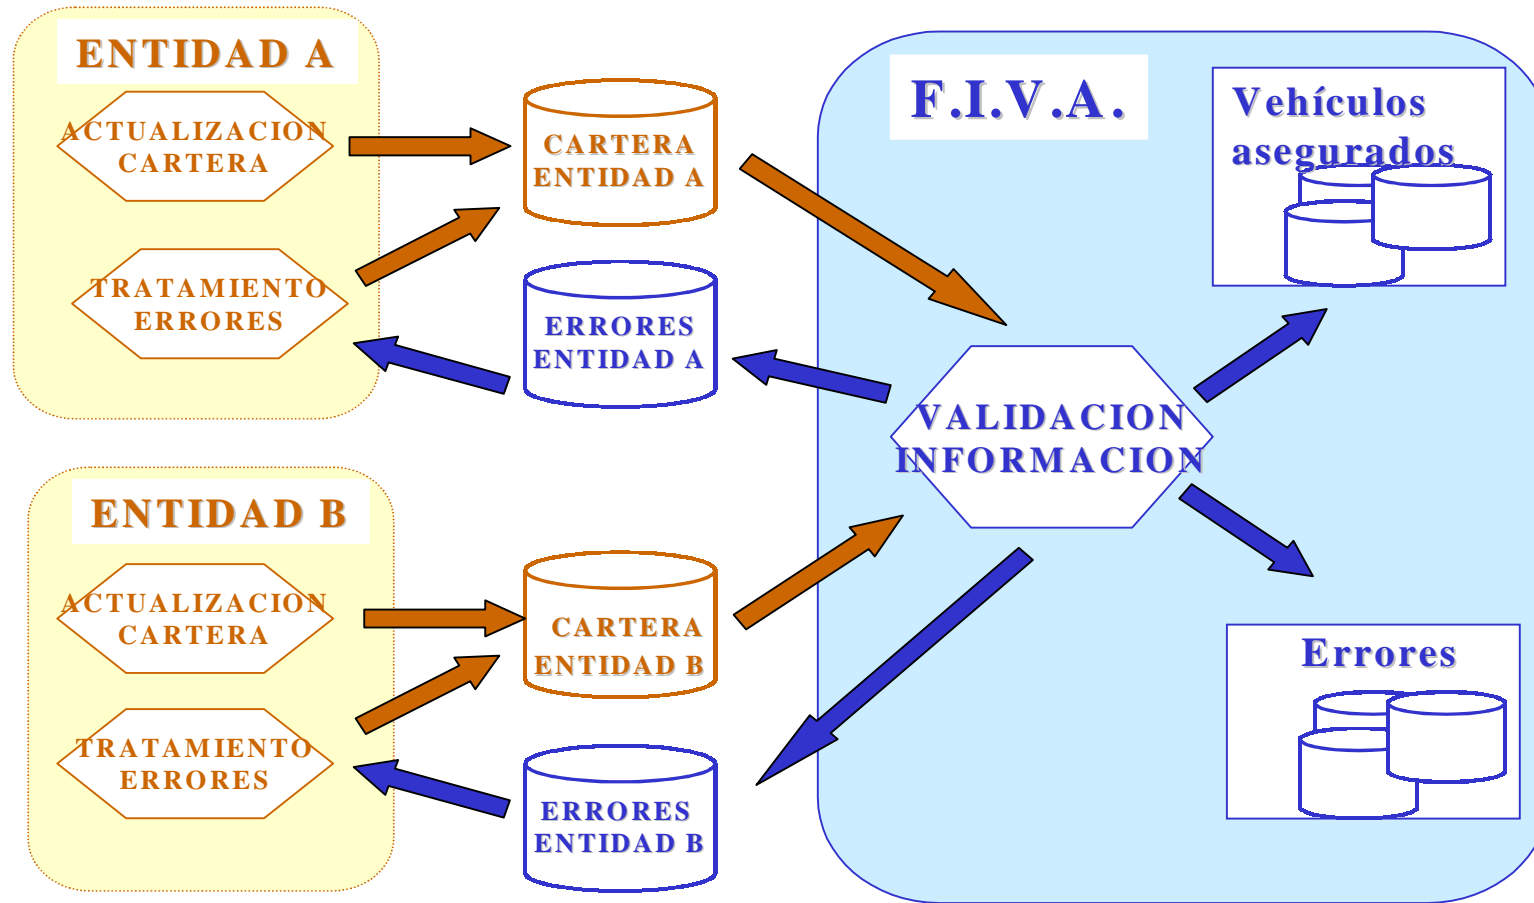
ENTIDAD A

ACTUALIZACION CARTERA

TRATAMIENTO ERRORES

CARTERA ENTIDAD A

ERRORES ENTIDAD A

F.I.V.A.

Vehículos asegurados

VALIDACION INFORMACION

ENTIDAD B

ACTUALIZACION CARTERA

TRATAMIENTO ERRORES

CARTERA ENTIDAD B

ERRORES ENTIDAD B

Errores